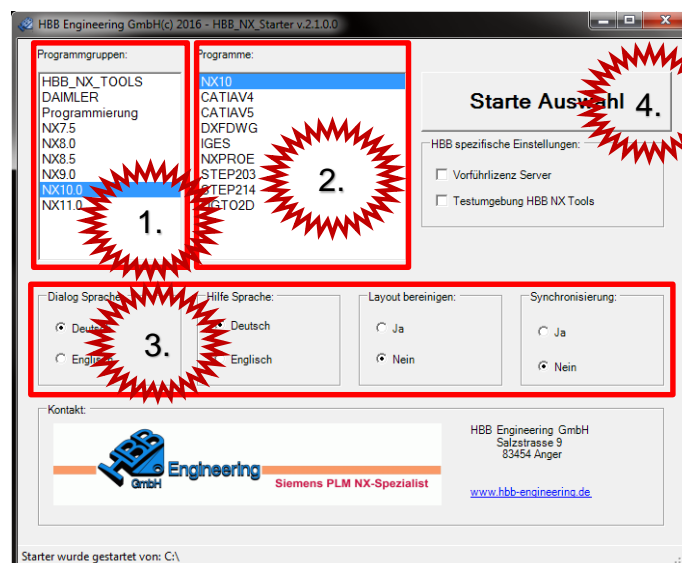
HBB Engineering GmbH(c) 2016 - HBB_NX_Starter v.2.1.0.0

Programmgruppen:
HBB_NX_TOOLS
DAIMLER
Programmierung
NX7.5
NX8.0
NX8.5
NX9.0
NX10.0
NX11.0

1.

Programme:
NX10
CATIAV4
CATIAV5
DXFDWG
IGES
NXPROE
STEP203
STEP214
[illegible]GTO2D

2.

Starte Aus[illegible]hl

4.

HBB spezifische Einstellungen:
Vorführlizenz Server
Testumgebung HBB NX Tools

Dialog Sprache
Deuts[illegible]
Engl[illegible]

3.

Hilfe Sprache:
Deutsch
Englisch

Layout bereinigen:
Ja
Nein

Synchronisierung:
Ja
Nein

Kontakt:
HBB Engineering GmbH
Siemens PLM NX-Spezialist

HBB Engineering GmbH
Salzstrasse 9
83454 Anger

www.hbb-engineering.de

Starter wurde gestartet von: C:\